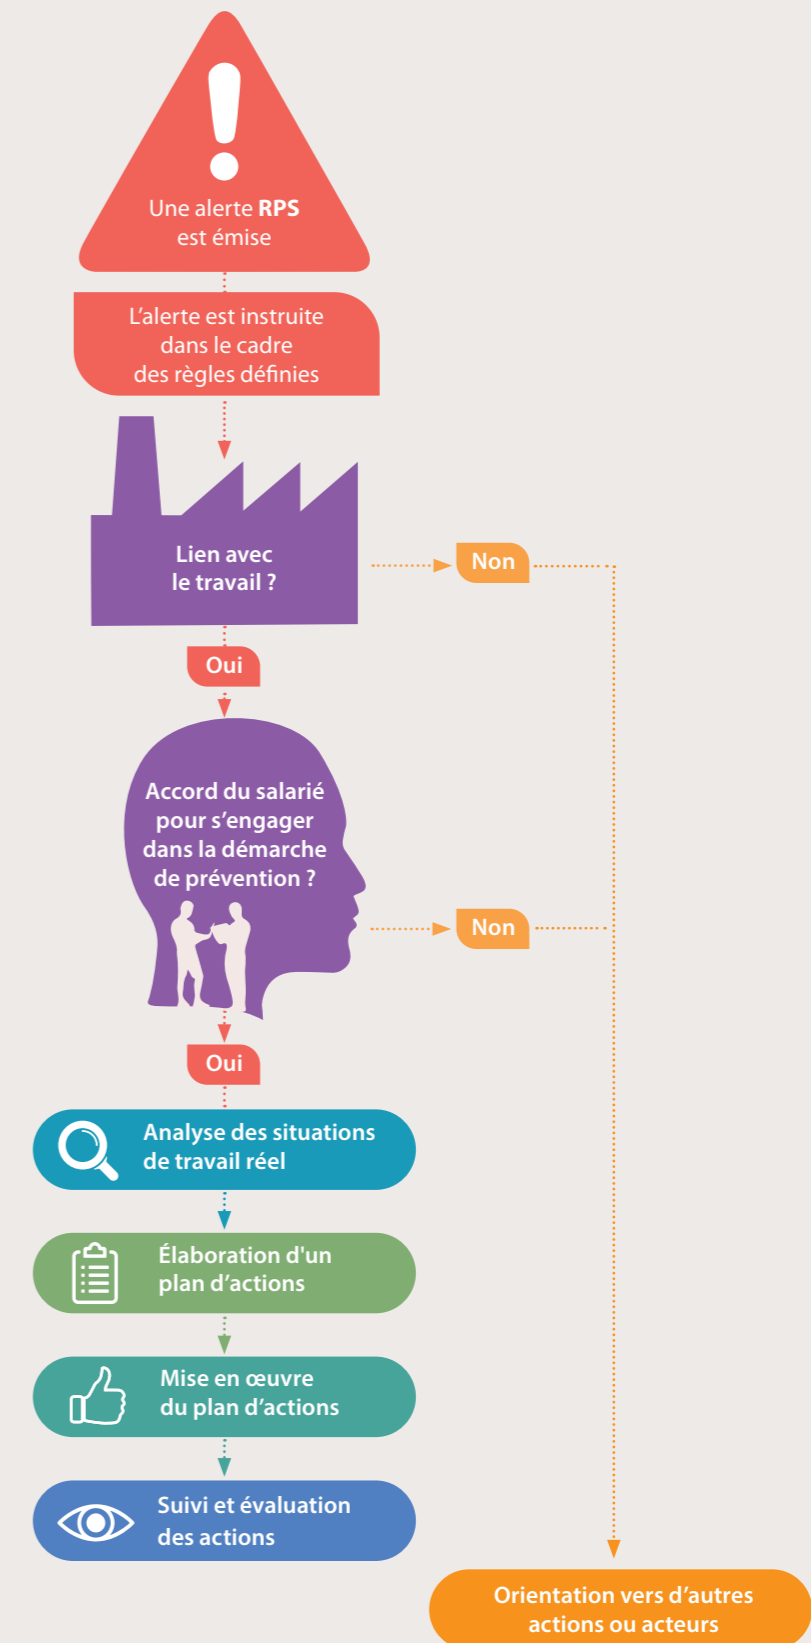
Une alerte **RPS** est émise

L’alerte est instruite dans le cadre des règles définies

Lien avec le travail ?

Non

Oui

Accord du salarié pour s’engager dans la démarche de prévention ?

Non

Oui

Analyse des situations de travail réel

Élaboration d'un plan d’actions

Mise en œuvre du plan d’actions

Suivi et évaluation des actions

Orientation vers d’autres actions ou acteurs